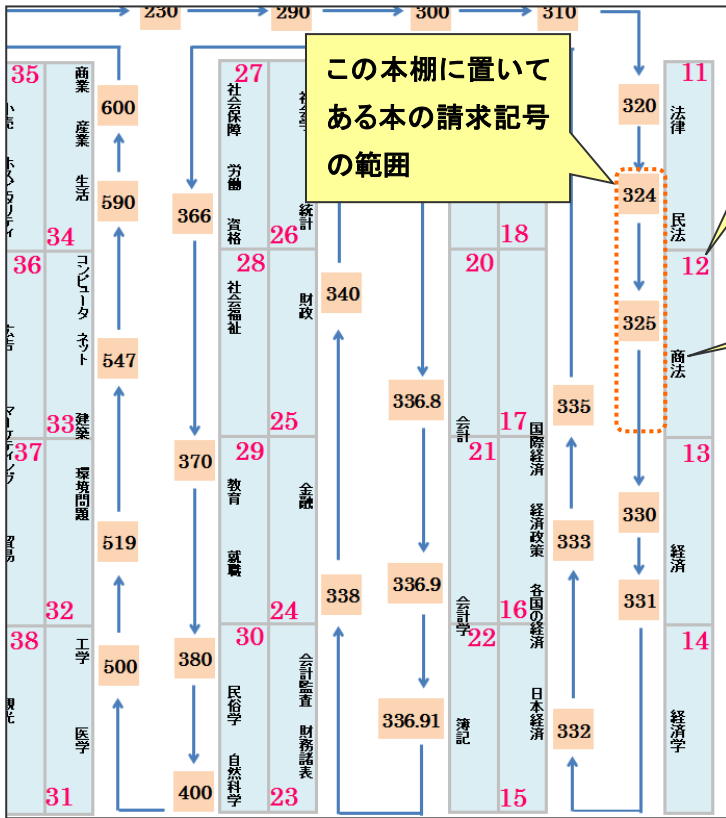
230
290
300
310

この本棚に置いてある本の請求記号の範囲

35
34
商業
産業
生活

36
33
コンピュータ
ネット
建築

37
32
環境問題

38
31
工学
医学

600
590
547
519
500

366
370
380
400

27
26
社会保障
労働
資格

28
25
社会福祉

29
24
教育
就職

30
23
民俗学
自然科学

統計
財政
金融
会計監査
財務諸表

340
338

336.8
336.9
336.91

20
21
会計
22
会計学
簿記

18
17
国際経済
16
経済政策
各国の経済
15
日本経済

335
333
332

320
324
325
330
331

11
法律
民法
12
商法
13
経済
14
経済学